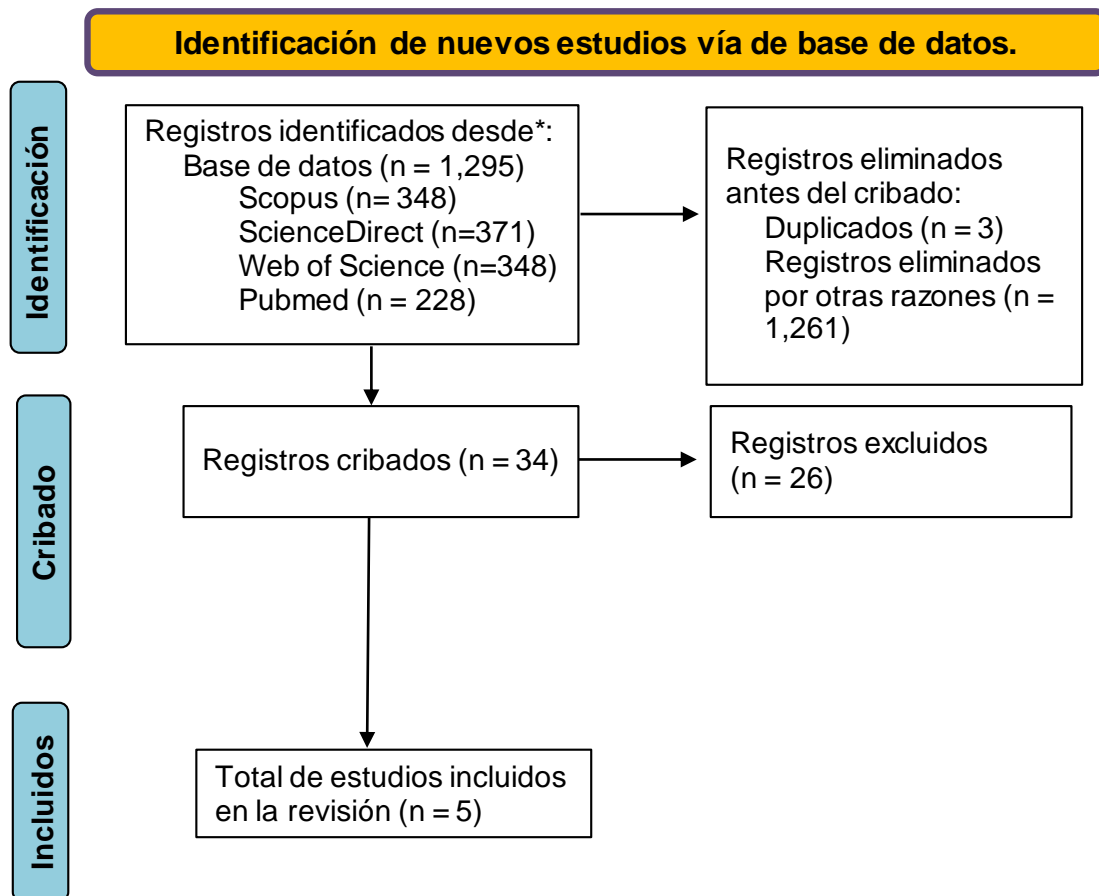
Identificación de nuevos estudios vía de base de datos.

Identificación

Registros identificados desde*:
Base de datos (n = 1,295)
Scopus (n= 348)
ScienceDirect (n=371)
Web of Science (n=348)
Pubmed (n = 228)

Registros eliminados antes del cribado:
Duplicados (n = 3)
Registros eliminados por otras razones (n = 1,261)

Cribado

Registros cribados (n = 34)

Registros excluidos (n = 26)

Incluidos

Total de estudios incluidos en la revisión (n = 5)